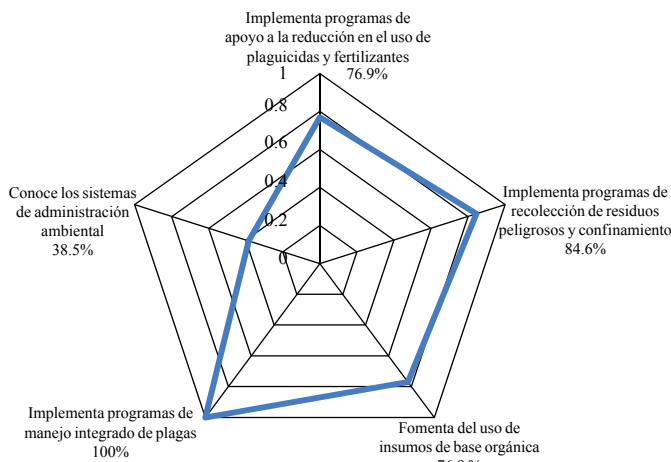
Implementa programas de apoyo a la reducción en el uso de plaguicidas y fertilizantes
76.9%

1
0.8
0.6
0.4
0.2
0

Implementa programas de recolección de residuos peligrosos y confinamiento
84.6%

Fomenta del uso de insumos de base orgánica
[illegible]

Implementa programas de manejo integrado de plagas
100%

Conoce los sistemas de administración ambiental
38.5%